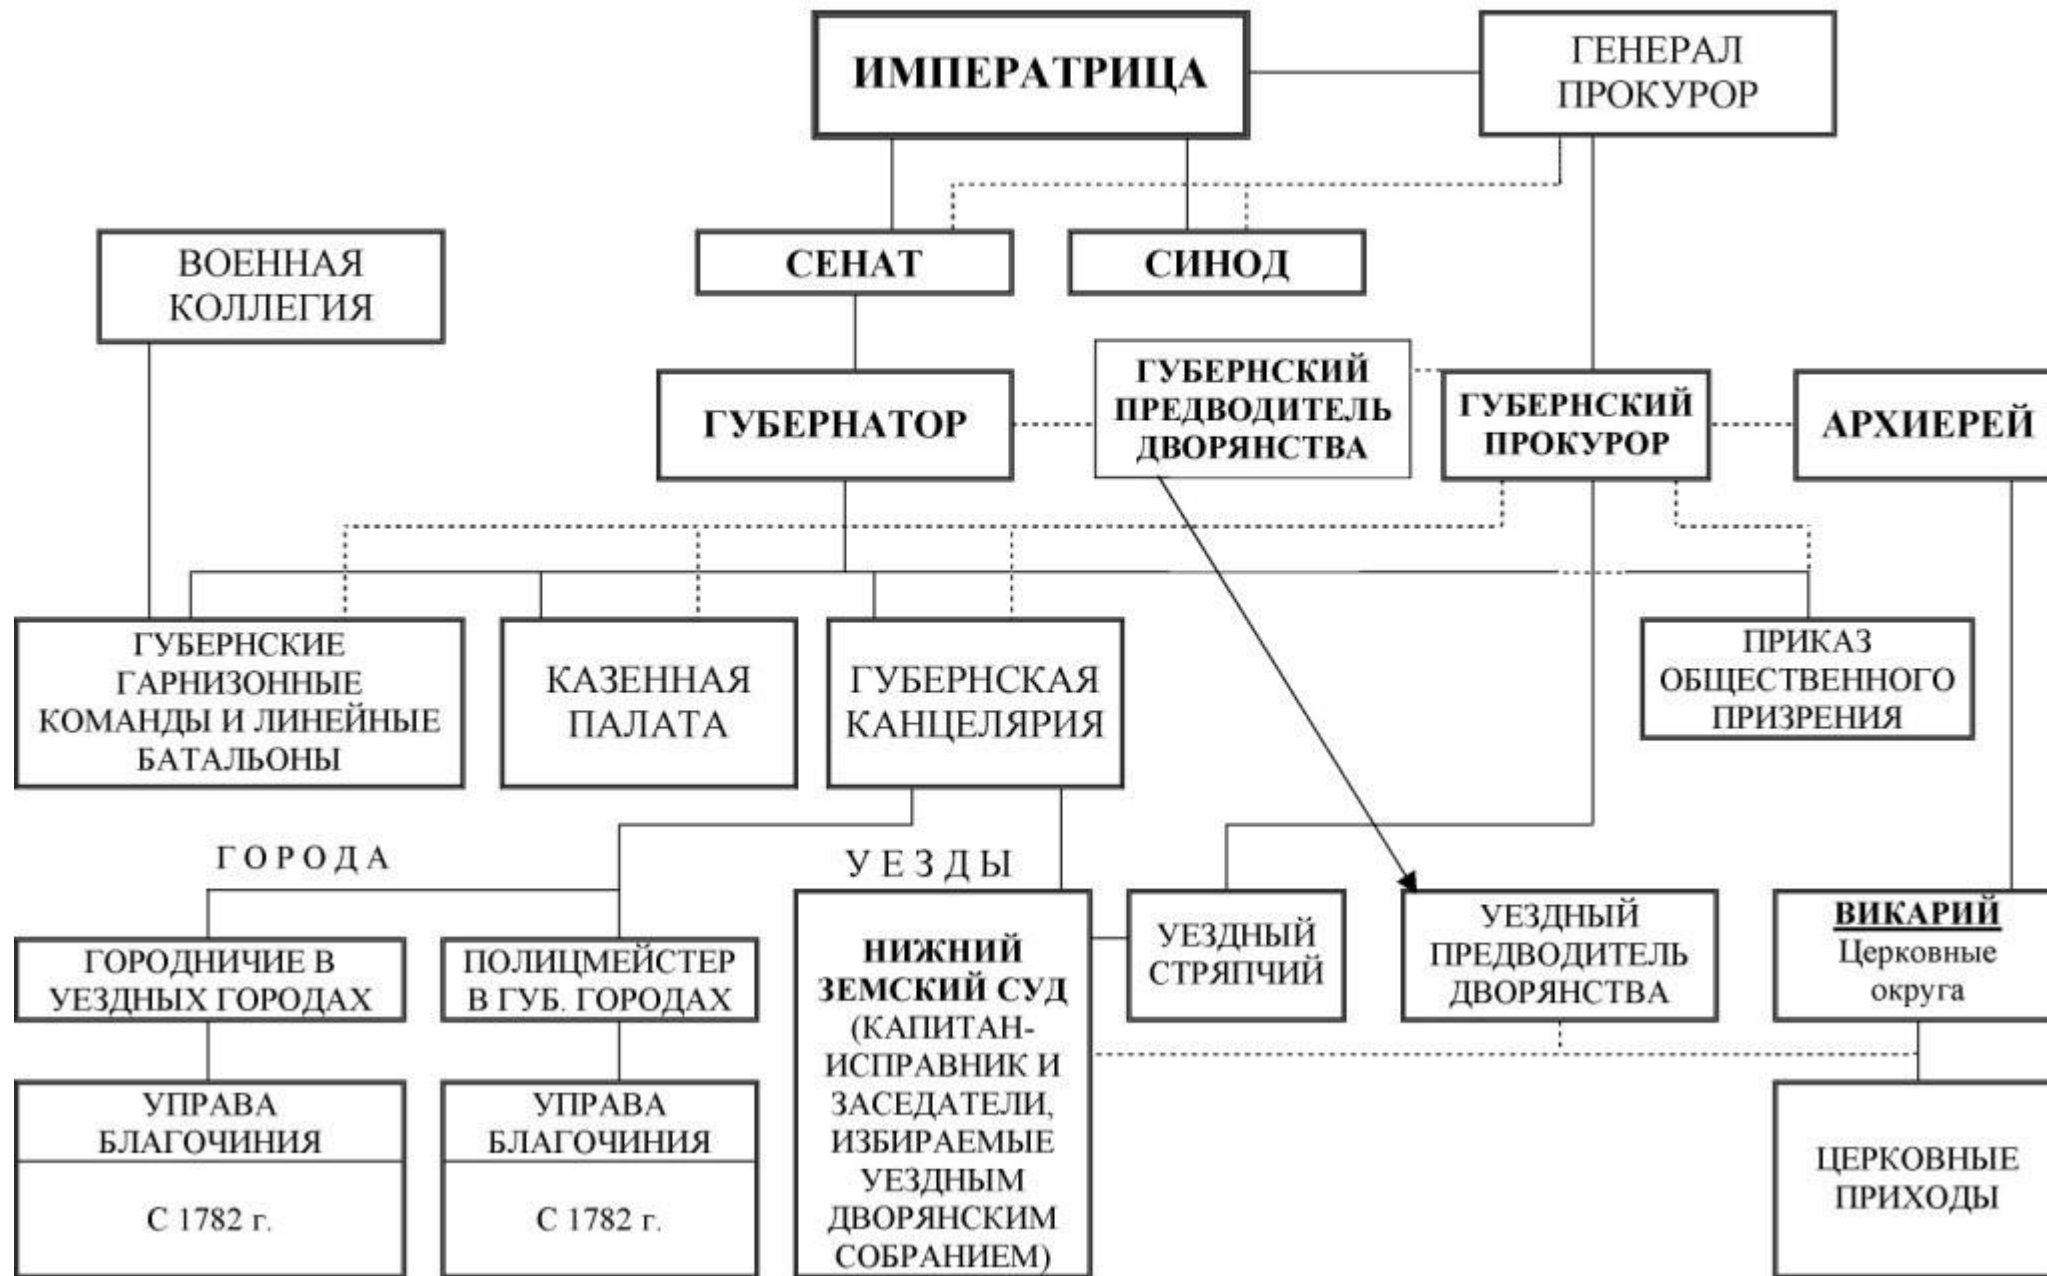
ИМПЕРАТРИЦА

ГЕНЕРАЛ ПРОКУРОР

ВОЕННАЯ КОЛЛЕГИЯ

СЕНАТ

СИНОД

ГУБЕРНАТОР

ГУБЕРНСКИЙ ПРЕДВОДИТЕЛЬ ДВОРЯНСТВА

ГУБЕРНСКИЙ ПРОКУРОР

АРХИЕРЕЙ

ГУБЕРНСКИЕ ГАРНИЗОННЫЕ КОМАНДЫ И ЛИНЕЙНЫЕ БАТАЛЬОНЫ

КАЗЕННАЯ ПАЛАТА

ГУБЕРНСКАЯ КАНЦЕЛЯРИЯ

ПРИКАЗ ОБЩЕСТВЕННОГО ПРИЗРЕНИЯ

ГОРОДА

УЕЗДЫ

ГОРОДНИЧИЕ В УЕЗДНЫХ ГОРОДАХ

ПОЛИЦМЕЙСТЕР В ГУБ. ГОРОДАХ

НИЖНИЙ ЗЕМСКИЙ СУД (КАПИТАН-ИСПРАВНИК И ЗАСЕДАТЕЛИ, ИЗБИРАЕМЫЕ УЕЗДНЫМ ДВОРЯНСКИМ СОБРАНИЕМ)

УЕЗДНЫЙ СТРЯПЧИЙ

УЕЗДНЫЙ ПРЕДВОДИТЕЛЬ ДВОРЯНСТВА

ВИКАРИЙ
Церковные округа

УПРАВА БЛАГОЧИНИЯ

С 1782 г.

УПРАВА БЛАГОЧИНИЯ

С 1782 г.

ЦЕРКОВНЫЕ ПРИХОДЫ